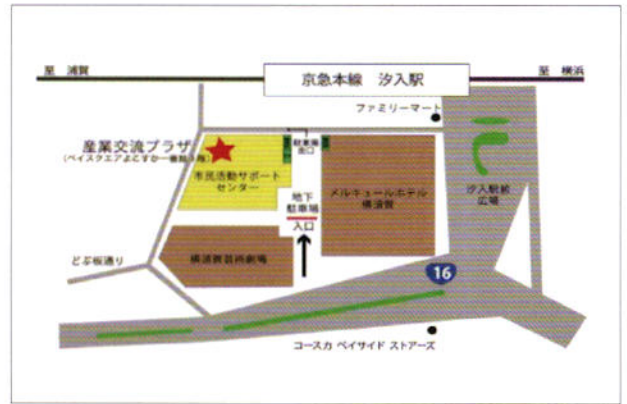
至 浦賀

京急本線 汐入駅

至 横浜

ファミリーマート

産業交流プラザ
(ベイスクエアよこすか一番館1階)

駐車場
出口

市民活動サポート
センター

メルキュールホテル
横須賀

汐入駅前
広場

地下
駐車場
入口

横須賀芸術劇場

どぶ板通り

16

コースカ ベイサイド ストアーズ